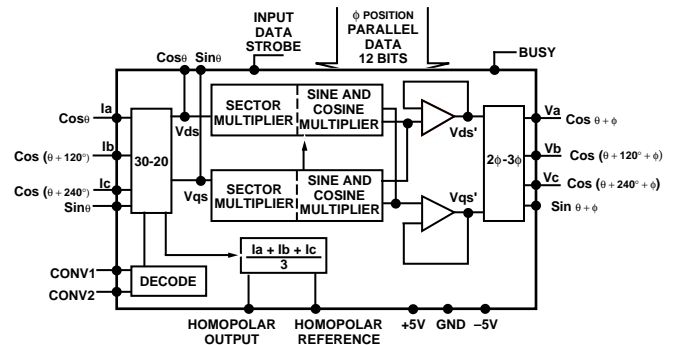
INPUT DATA STROBE

$\phi$ POSITION PARALLEL DATA 12 BITS

BUSY

Cos$\theta$ Sin$\theta$

Ia

Cos$\theta$

Ib

Cos ($\theta + 120°$)

Ic

Cos ($\theta + 240°$)

Sin$\theta$

30-20

Vds

Vqs

SECTOR MULTIPLIER

SINE AND COSINE MULTIPLIER

SECTOR MULTIPLIER

SINE AND COSINE MULTIPLIER

Vds'

Vqs'

2$\phi$-3$\phi$

Va

Cos $\theta + \phi$

Vb

Cos ($\theta + 120° + \phi$)

Vc

Cos ($\theta + 240° + \phi$)

Sin $\theta + \phi$

$\frac{Ia + Ib + Ic}{3}$

CONV1

CONV2

DECODE

HOMOPOLAR OUTPUT

HOMOPOLAR REFERENCE

+5V GND –5V